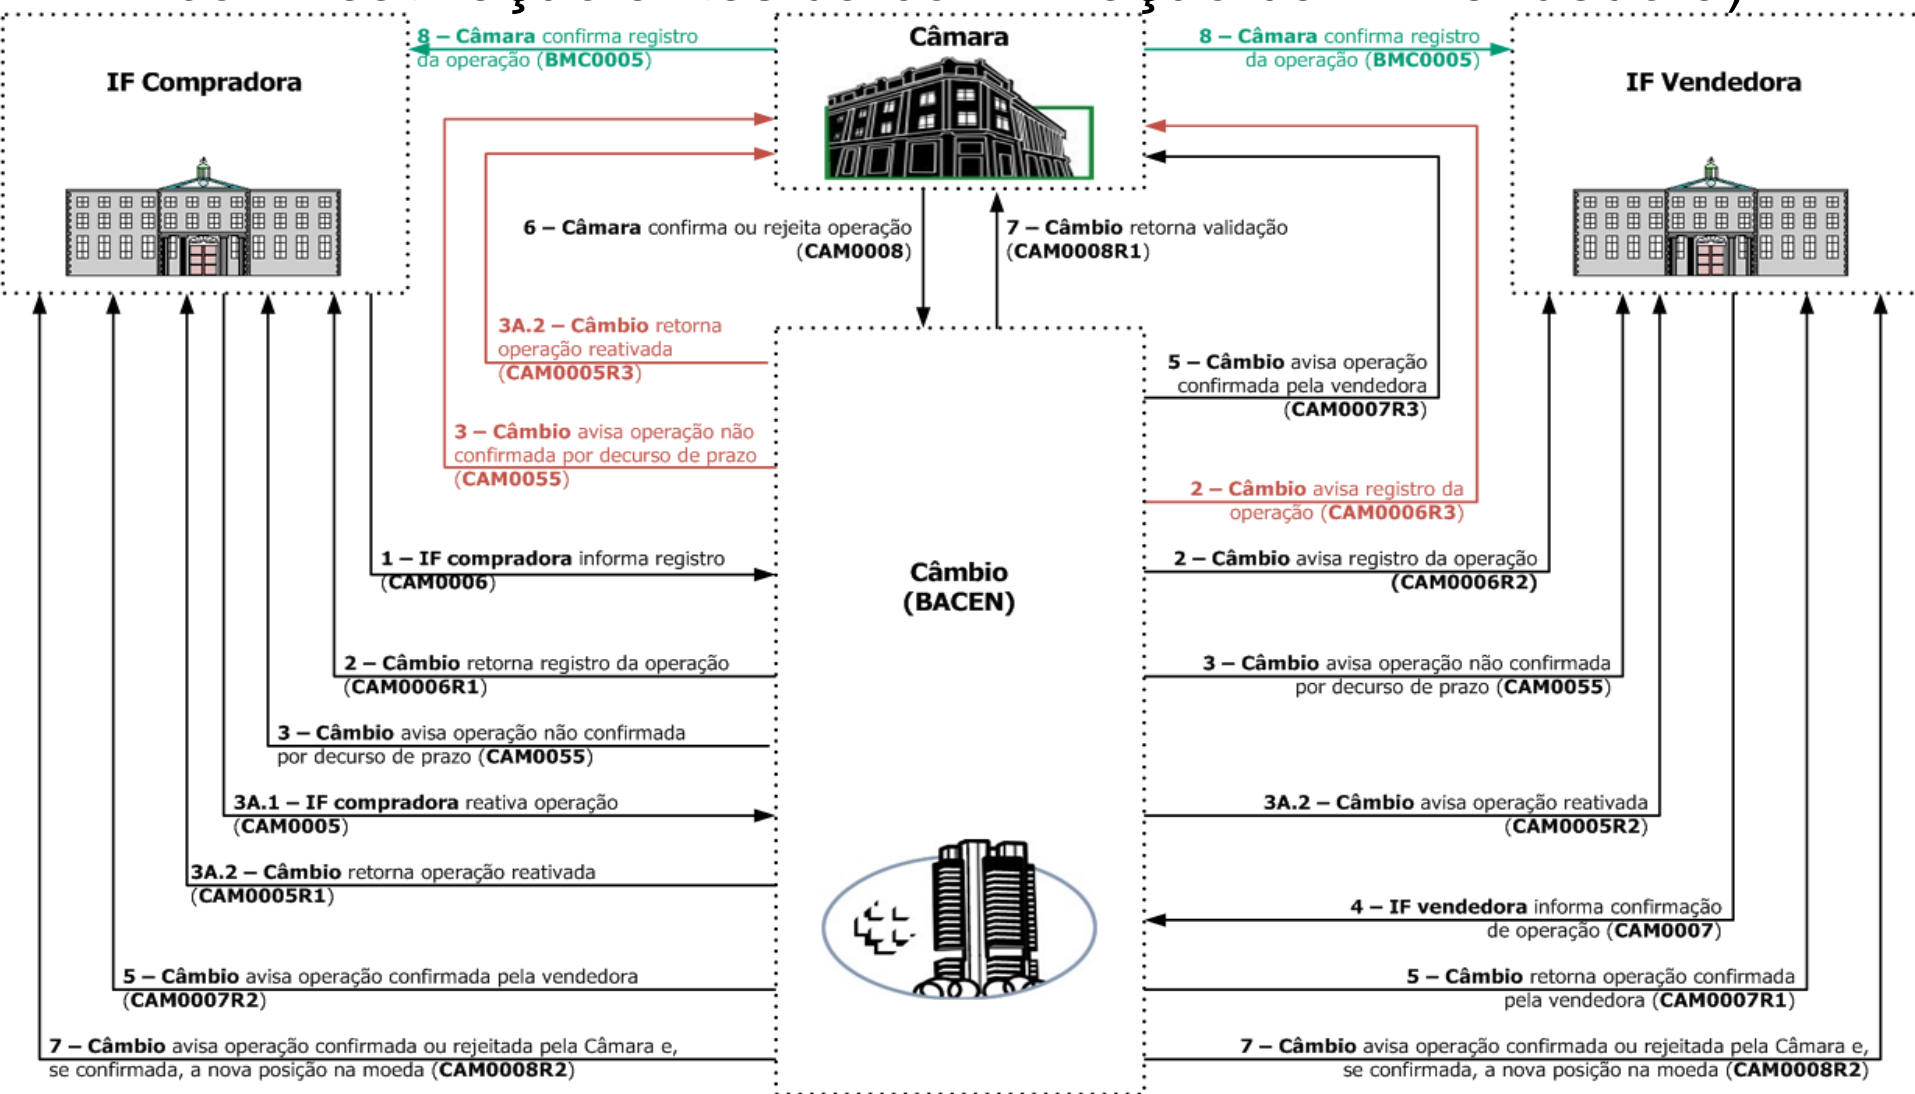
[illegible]

8 – Câmara confirma registro da operação (BMC0005)

Câmara

8 – Câmara confirma registro da operação (BMC0005)

IF Compradora

IF Vendedora

6 – Câmara confirma ou rejeita operação (CAM0008)

7 – Câmbio retorna validação (CAM0008R1)

3A.2 – Câmbio retorna operação reativada (CAM0005R3)

5 – Câmbio avisa operação confirmada pela vendedora (CAM0007R3)

3 – Câmbio avisa operação não confirmada por decurso de prazo (CAM0055)

2 – Câmbio avisa registro da operação (CAM0006R3)

1 – IF compradora informa registro (CAM0006)

Câmbio (BACEN)

2 – Câmbio avisa registro da operação (CAM0006R2)

2 – Câmbio retorna registro da operação (CAM0006R1)

3 – Câmbio avisa operação não confirmada por decurso de prazo (CAM0055)

3 – Câmbio avisa operação não confirmada por decurso de prazo (CAM0055)

3A.1 – IF compradora reativa operação (CAM0005)

3A.2 – Câmbio avisa operação reativada (CAM0005R2)

3A.2 – Câmbio retorna operação reativada (CAM0005R1)

4 – IF vendedora informa confirmação de operação (CAM0007)

5 – Câmbio avisa operação confirmada pela vendedora (CAM0007R2)

5 – Câmbio retorna operação confirmada pela vendedora (CAM0007R1)

7 – Câmbio avisa operação confirmada ou rejeitada pela Câmara e, se confirmada, a nova posição na moeda (CAM0008R2)

7 – Câmbio avisa operação confirmada ou rejeitada pela Câmara e, se confirmada, a nova posição na moeda (CAM0008R2)